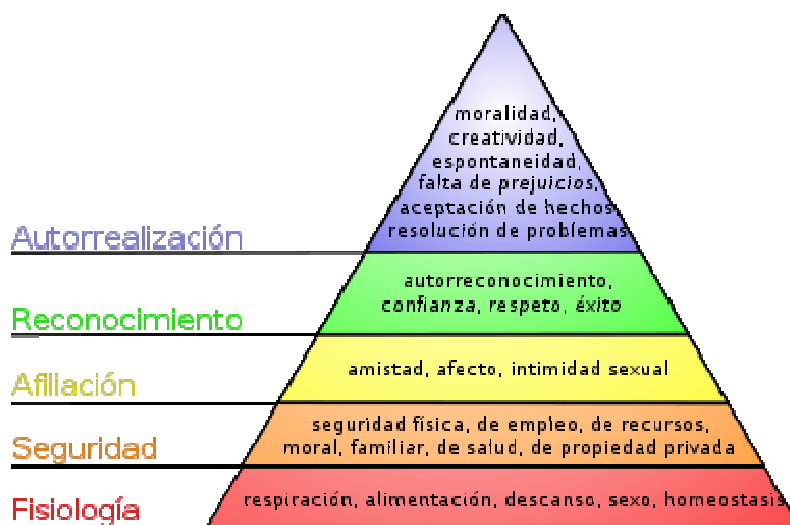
moralidad, creatividad, espontaneidad, falta de prejuicios, aceptación de hechos resolución de problemas

Autorrealización

autorreconocimiento, confianza, respeto, éxito

Reconocimiento

amistad, afecto, intimidad sexual

Afiliación

seguridad física, de empleo, de recursos, moral, familiar, de salud, de propiedad privada

Seguridad

respiración, alimentación, descanso, sexo, homeostasis

Fisiología